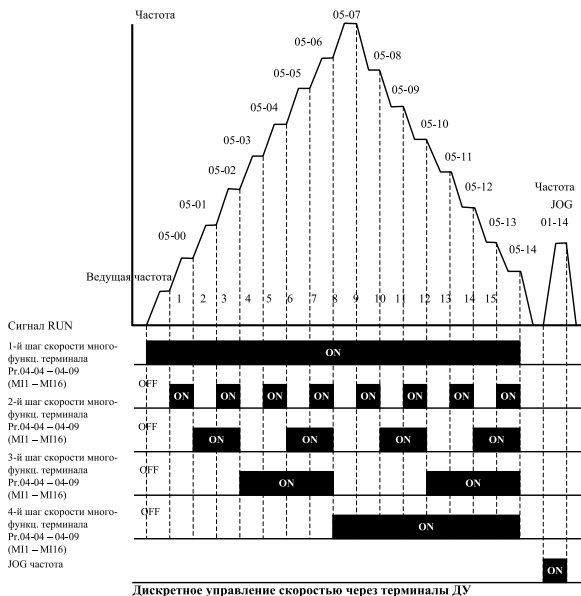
Частота

05-07
05-06
05-08
05-05
05-09
05-04
05-10
05-03
05-11
05-02
05-12
05-01
05-13
05-00
05-14

Частота JOG 01-14

Ведущая частота

1 2 3 4 5 6 7 8 9 10 11 12 13 14 15

Сигнал RUN

1-й шаг скорости многофункц. терминала Pr.04-04 – 04-09 (MI1 – MI16)
ON

OFF
2-й шаг скорости многофункц. терминала Pr.04-04 – 04-09 (MI1 – MI16)
ON ON ON ON ON ON ON ON

OFF
3-й шаг скорости многофункц. терминала Pr.04-04 – 04-09 (MI1 – MI16)
ON ON ON ON

OFF
4-й шаг скорости многофункц. терминала Pr.04-04 – 04-09 (MI1 – MI16)
ON ON

OFF
ON

JOG частота
ON

Дискретное управление скоростью через терминалы ДУ